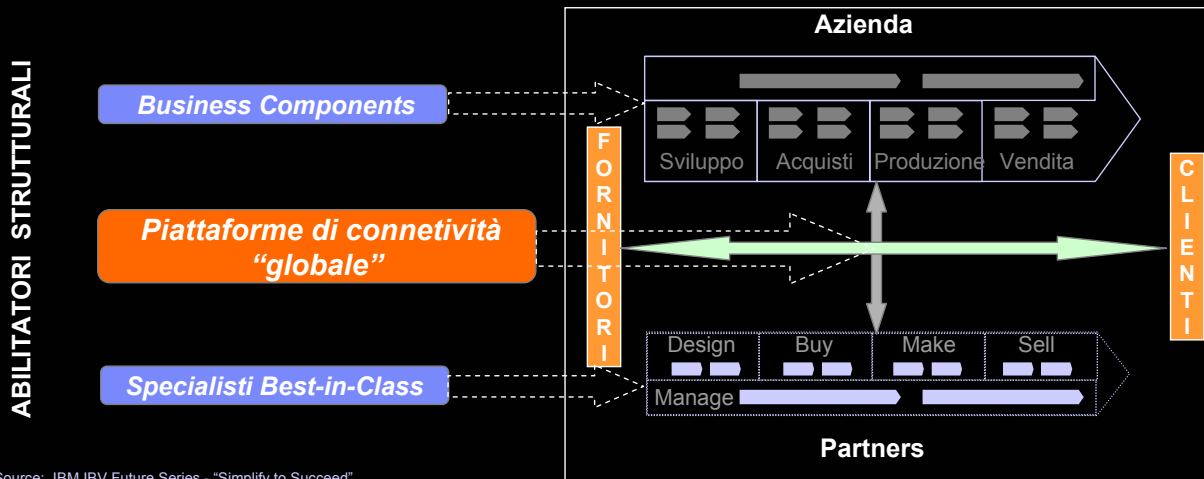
ABILITATORI STRUTTURALI

Business Components

Piattaforme di connetività "globale"

Specialisti Best-in-Class

Azienda

Sviluppo Acquisti Produzione Vendita

FORNITORI

CLIENTI

Design Buy Make Sell

Manage

Partners

Source: IBM IBV Future Series - "Simplify to Succeed"